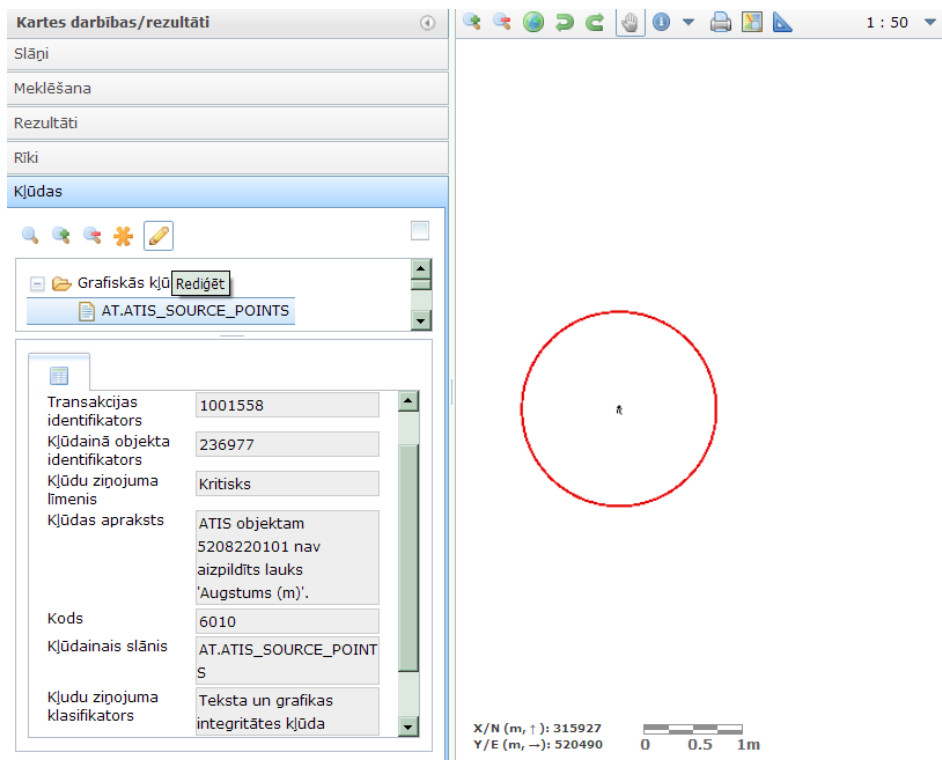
Kartes darbības/rezultāti

Slāņi

Meklēšana

Rezultāti

Rīki

Kļūdas

Grafiskās kļū Rediģēt

AT.ATIS_SOURCE_POINTS

| | |
|---|---|
| Transakcijas identifikators | 1001558 |
| Kļūdainā objekta identifikators | 236977 |
| Kļūdu ziņojuma līmenis | Kritisks |
| Kļūdas apraksts | ATIS objektam 5208220101 nav aizpildīts lauks 'Augstums (m)'. |
| Kods | 6010 |
| Kļūdainais slānis | AT.ATIS_SOURCE_POINTS |
| Kļudu ziņojuma klasifikators | Teksta un grafikas integritātes kļūda |

1 : 50

X/N (m, ↑): 315927
Y/E (m, →): 520490

0 0.5 1m